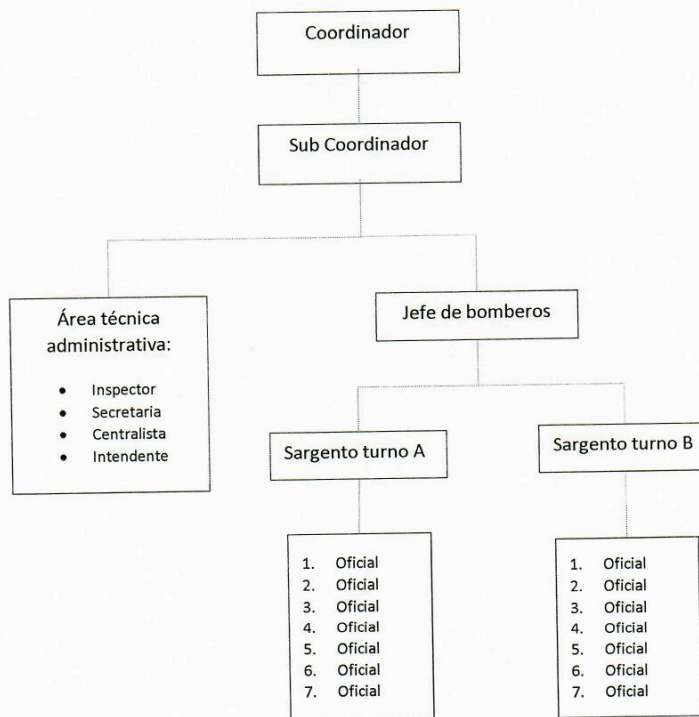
Coordinador

Sub Coordinador

Área técnica administrativa:

- Inspector
- Secretaria
- Centralista
- Intendente

Jefe de bomberos

Sargento turno A

1. Oficial
2. Oficial
3. Oficial
4. Oficial
5. Oficial
6. Oficial
7. Oficial

Sargento turno B

1. Oficial
2. Oficial
3. Oficial
4. Oficial
5. Oficial
6. Oficial
7. Oficial